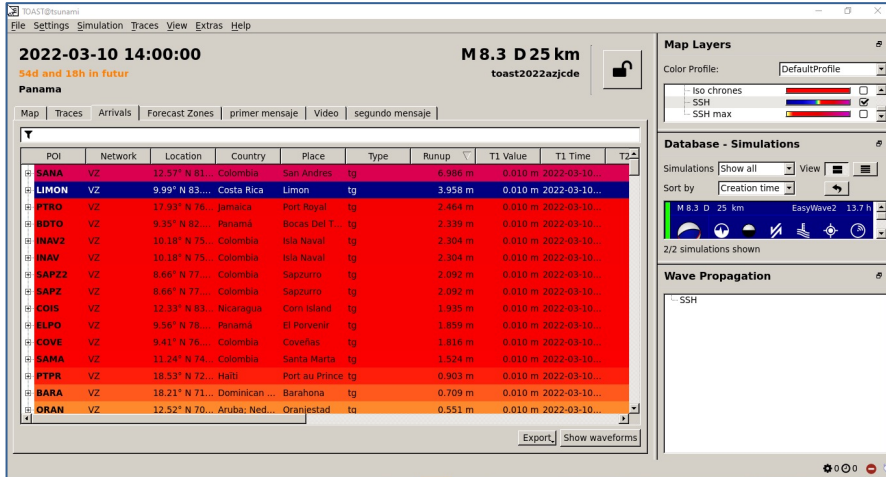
TOAST@tsunami
File Settings Simulation Traces View Extras Help

2022-03-10 14:00:00
54d and 18h in futur
Panama

M 8.3 D 25 km
toast2022azjcde

Map | Traces | Arrivals | Forecast Zones | primer mensaje | Video | segundo mensaje

| POI | Network | Location | Country | Place | Type | Runup | T1 Value | T1 Time | T2 |
|---|---|---|---|---|---|---|---|---|---|
| SANA | VZ | 12.57° N 81... | Colombia | San Andres | tg | 6.986 m | 0.010 m | 2022-03-10... | |
| LIMON | VZ | 9.99° N 83.... | Costa Rica | Limon | tg | 3.958 m | 0.010 m | 2022-03-10... | |
| PTRO | VZ | 17.93° N 76... | Jamaica | Port Royal | tg | 2.464 m | 0.010 m | 2022-03-10... | |
| BDTO | VZ | 9.35° N 82.... | Panamá | Bocas Del T... | tg | 2.339 m | 0.010 m | 2022-03-10... | |
| INAV2 | VZ | 10.18° N 75... | Colombia | Isla Naval | tg | 2.304 m | 0.010 m | 2022-03-10... | |
| INAV | VZ | 10.18° N 75... | Colombia | Isla Naval | tg | 2.304 m | 0.010 m | 2022-03-10... | |
| SAPZ2 | VZ | 8.66° N 77.... | Colombia | Sapzurro | tg | 2.092 m | 0.010 m | 2022-03-10... | |
| SAPZ | VZ | 8.66° N 77.... | Colombia | Sapzurro | tg | 2.092 m | 0.010 m | 2022-03-10... | |
| COIS | VZ | 12.33° N 83... | Nicaragua | Corn Island | tg | 1.935 m | 0.010 m | 2022-03-10... | |
| ELPO | VZ | 9.56° N 78.... | Panamá | El Porvenir | tg | 1.859 m | 0.010 m | 2022-03-10... | |
| COVE | VZ | 9.41° N 76.... | Colombia | Coveñas | tg | 1.816 m | 0.010 m | 2022-03-10... | |
| SAMA | VZ | 11.24° N 74... | Colombia | Santa Marta | tg | 1.524 m | 0.010 m | 2022-03-10... | |
| PTPR | VZ | 18.53° N 72... | Haiti | Port au Prince | tg | 0.903 m | 0.010 m | 2022-03-10... | |
| BARA | VZ | 18.21° N 71... | Dominican ... | Barahona | tg | 0.709 m | 0.010 m | 2022-03-10... | |
| ORAN | VZ | 12.52° N 70... | Aruba; Ned... | Oranjestad | tg | 0.551 m | 0.010 m | 2022-03-10... | |

Export | Show waveforms

Map Layers
Color Profile: DefaultProfile
Iso chrones
SSH
SSH max

Database - Simulations
Simulations Show all View
Sort by Creation time
M 8.3 D 25 km EasyWave2 13.7 h
2/2 simulations shown

Wave Propagation
SSH

0 0 0